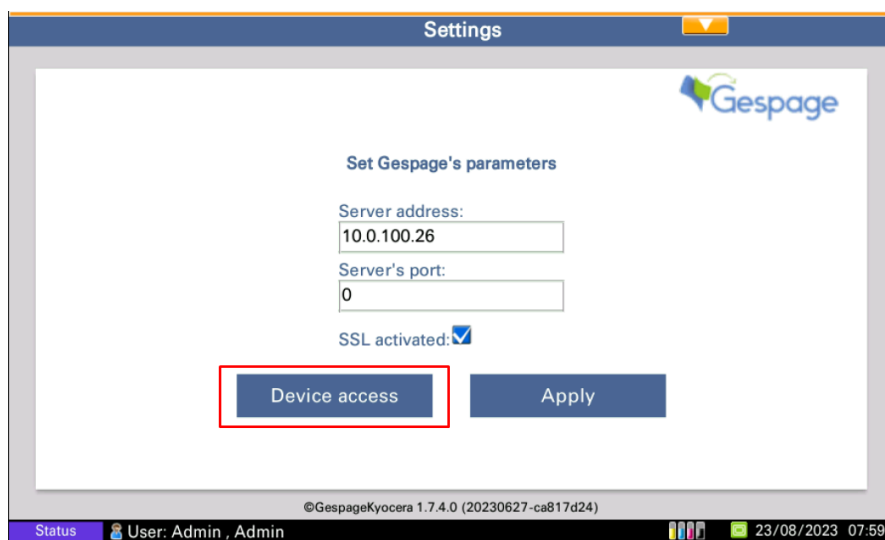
Settings

Gespage

Set Gespage's parameters

Server address:
10.0.100.26

Server's port:
0

SSL activated:

Device access

Apply

©GespageKyocera 1.7.4.0 (20230627-ca817d24)

Status User: Admin , Admin 23/08/2023 07:59